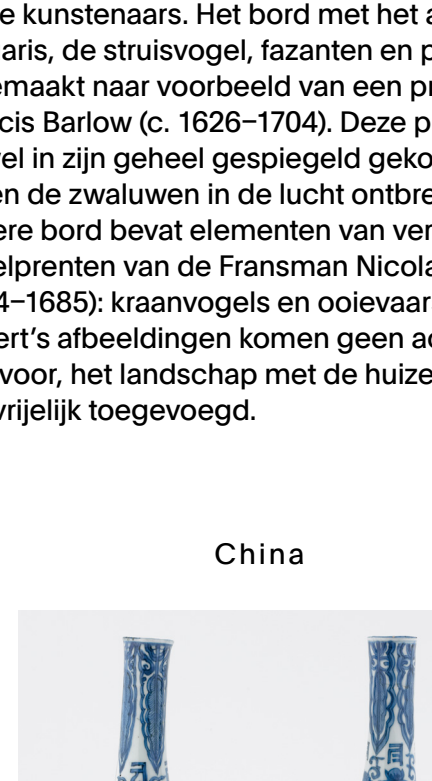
e kunstenaars. Het bord met het a
aris, de struisvogel, fazanten en p
emaakt naar voorbeeld van een pr
cis Barlow (c. 1626–1704). Deze p
el in zijn geheel gespiegeld geko
en de zwaluwen in de lucht ontbre
ere bord bevat elementen van ver
elprenten van de Fransman Nicola
4–1685): kraanvogels en ooievaar
ert's afbeeldingen komen geen ac
voor, het landschap met de huize
vrijelijk toegevoegd.

China